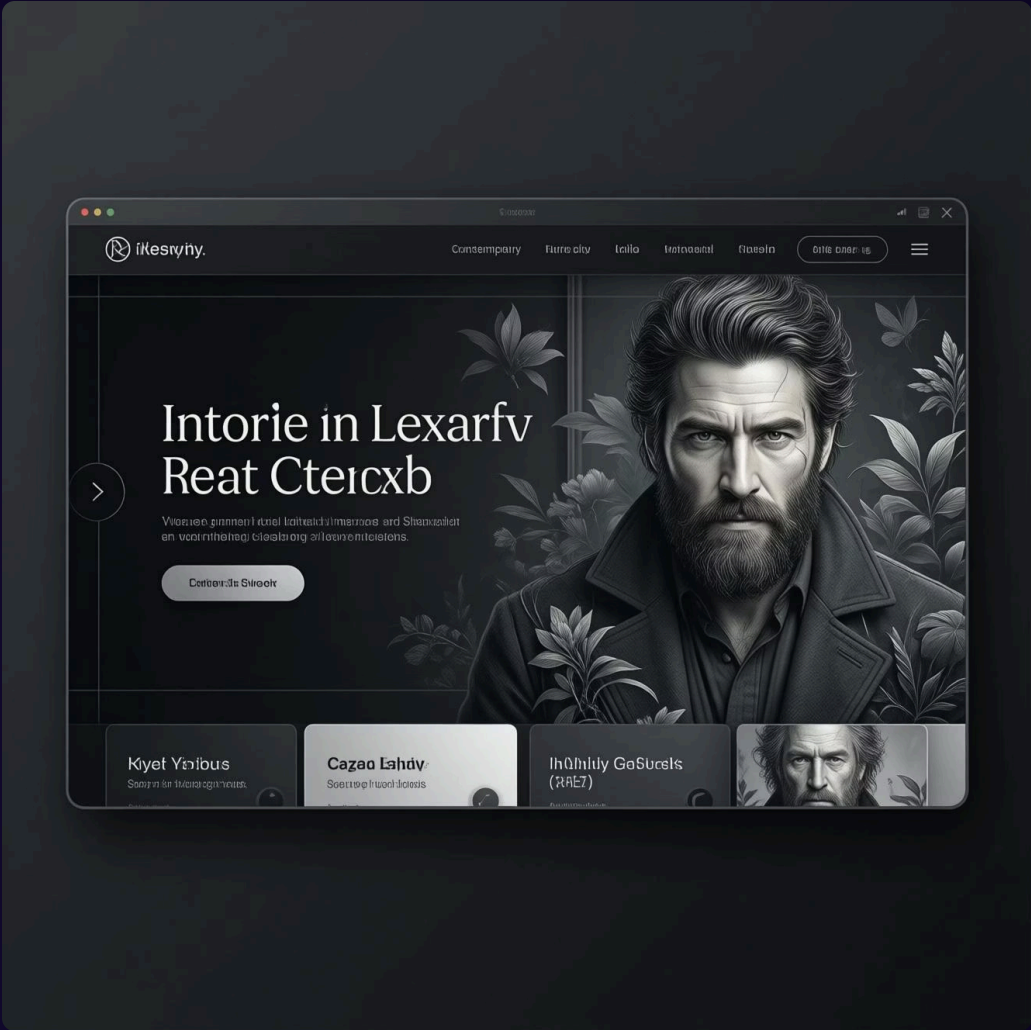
iKesryhy.

Consempary Fune oty Inilo Intaoatal Goseln Otfe cnaa is

Intorie in Lexarfv Reat Cteıcxb

Weasee gmnnen l uel laitatchımenes ard Shenadiat en veorinthsheg clesisrg afleannentetsens.

Cetoen3a Steoeh

Kiyet Yribus
Seapn sr Iteaegrnaust

Cazao Lahdy
Seerwe Iwenhiosis

Ihühlly GoSucels (RAE7)